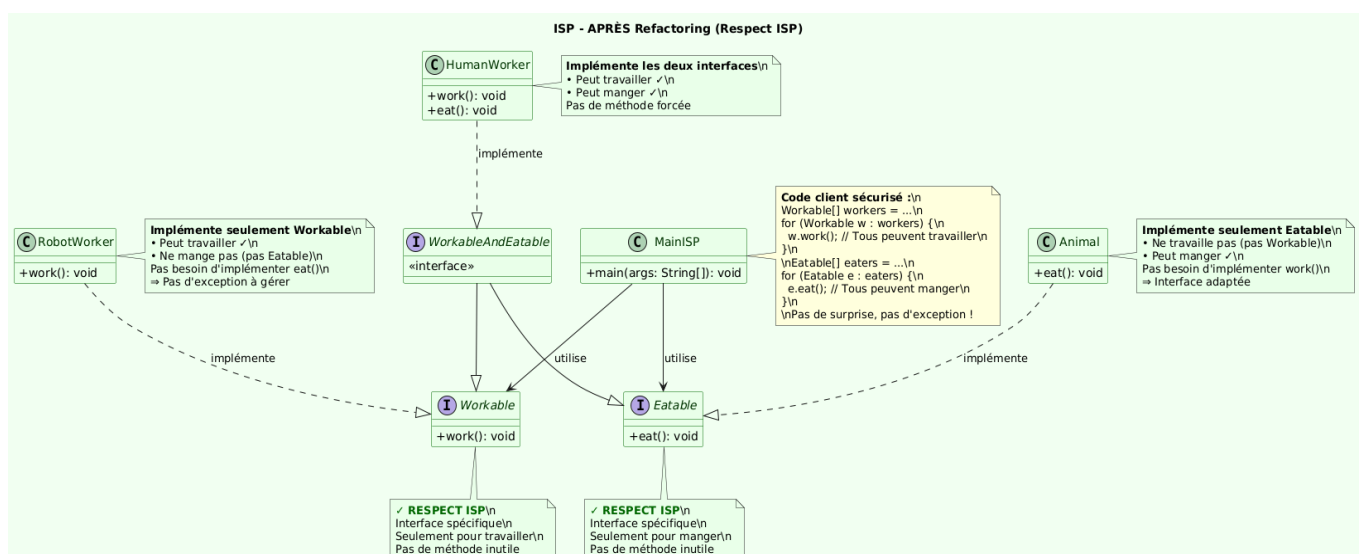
ISP - APRÈS Refactoring (Respect ISP)

C HumanWorker
+work(): void
+eat(): void

**Implémente les deux interfaces**\n
• Peut travailler ✓\n
• Peut manger ✓\n
Pas de méthode forcée

implémente

C RobotWorker
+work(): void

**Implémente seulement Workable**\n
• Peut travailler ✓\n
• Ne mange pas (pas Eatable)\n
Pas besoin d'implémenter eat()\n
⇒ Pas d'exception à gérer

I WorkableAndEatable
«interface»

C MainISP
+main(args: String[]): void

**Code client sécurisé :**\n
Workable[] workers = ...\n
for (Workable w : workers) {\n
w.work(); // Tous peuvent travailler\n
}\n
\nEatable[] eaters = ...\n
for (Eatable e : eaters) {\n
e.eat(); // Tous peuvent manger\n
}\n
\nPas de surprise, pas d'exception !

C Animal
+eat(): void

**Implémente seulement Eatable**\n
• Ne travaille pas (pas Workable)\n
• Peut manger ✓\n
Pas besoin d'implémenter work()\n
⇒ Interface adaptée

implémente

utilise

utilise

implémente

I Workable
+work(): void

I Eatable
+eat(): void

✓ **RESPECT ISP**\n
Interface spécifique\n
Seulement pour travailler\n
Pas de méthode inutile

✓ **RESPECT ISP**\n
Interface spécifique\n
Seulement pour manger\n
Pas de méthode inutile